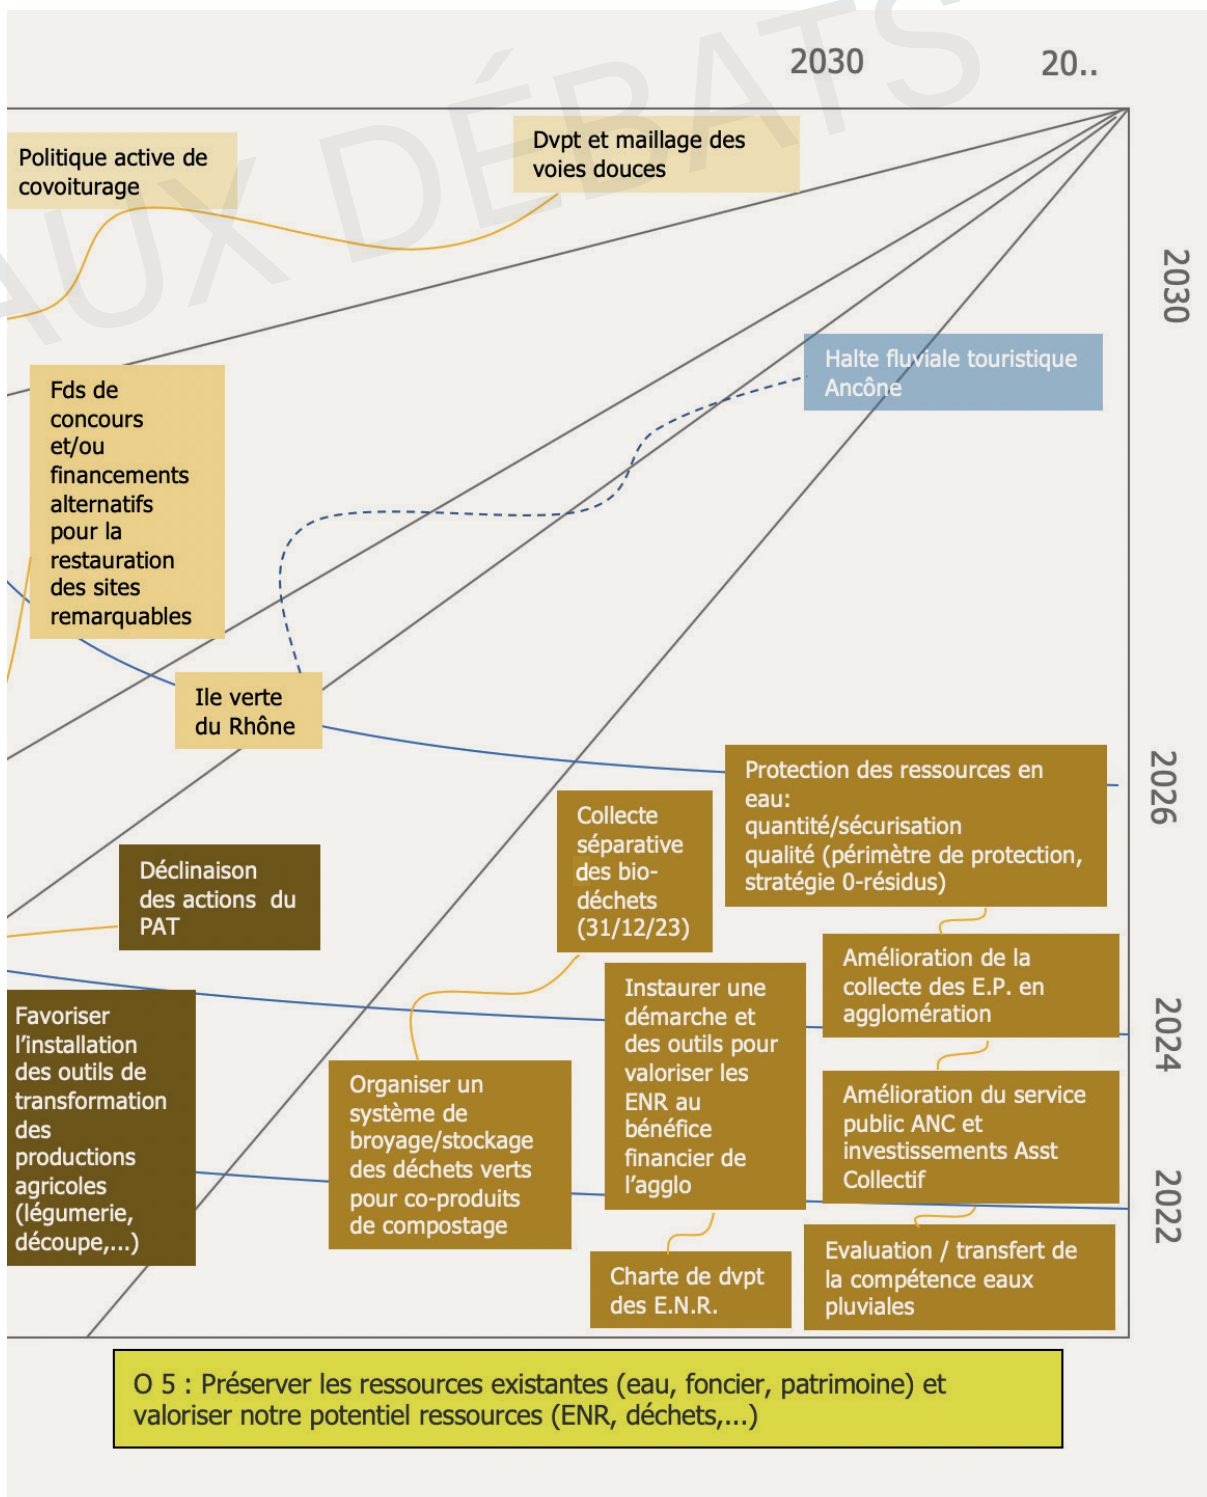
AUX DÉBATS

2030

20..

Politique active de covoiturage

Dvpt et maillage des voies douces

2030

Halte fluviale touristique Ancône

Fds de concours et/ou financements alternatifs pour la restauration des sites remarquables

Ile verte du Rhône

2026

Protection des ressources en eau: quantité/sécurisation qualité (périmètre de protection, stratégie 0-résidus)

Collecte séparative des bio-déchets (31/12/23)

Déclinaison des actions du PAT

Amélioration de la collecte des E.P. en agglomération

2024

Instaurer une démarche et des outils pour valoriser les ENR au bénéfice financier de l'agglo

Favoriser l'installation des outils de transformation des productions agricoles (légumerie, découpe,...)

Organiser un système de broyage/stockage des déchets verts pour co-produits de compostage

Amélioration du service public ANC et investissements Asst Collectif

2022

Charte de dvpt des E.N.R.

Evaluation / transfert de la compétence eaux pluviales

O 5 : Préserver les ressources existantes (eau, foncier, patrimoine) et valoriser notre potentiel ressources (ENR, déchets,...)